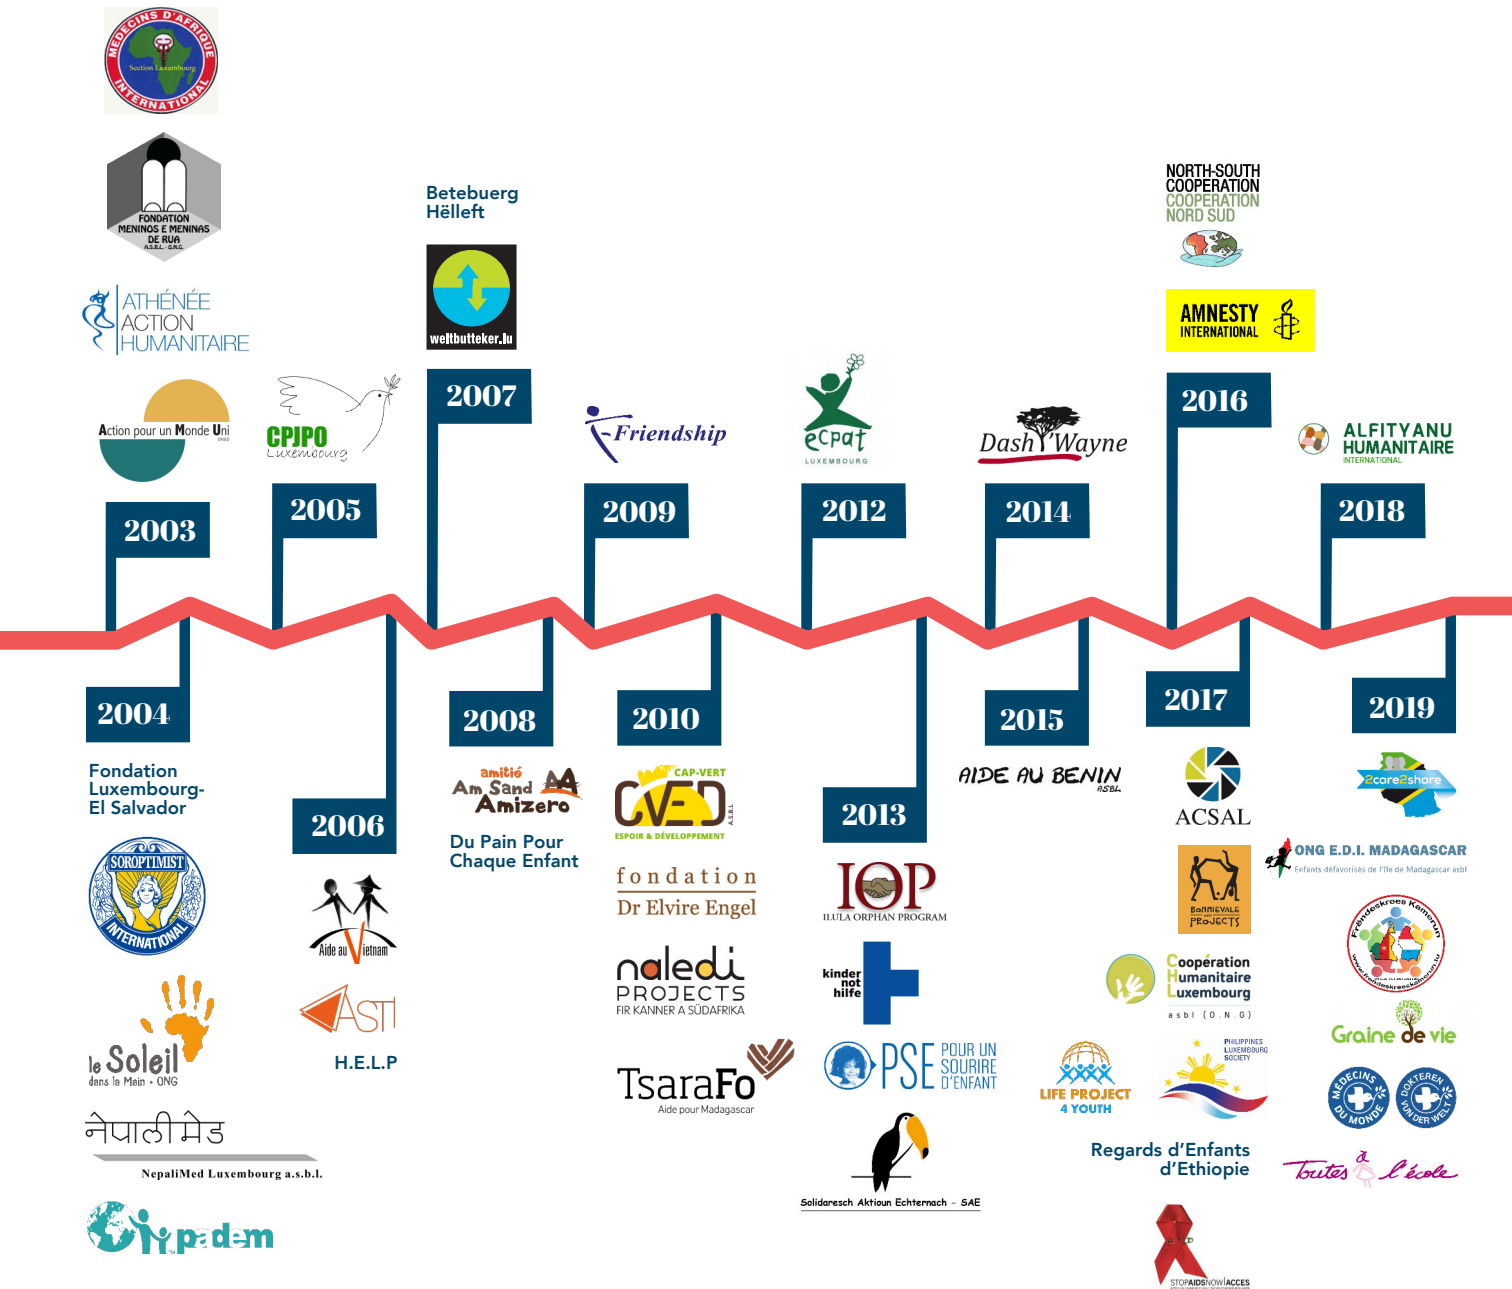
MEDECINS D'AFRIQUE INTERNATIONAL Section Luxembourg

FONDATION MENINOS E MENINAS DE RUA A.S.B.L. - O.N.G.

ATHÉNÉE ACTION HUMANITAIRE

Action pour un Monde Uni

CPJPO Luxembourg

2003

2005

Betebuerg Hëlleft

weltbutteker.lu

2007

Friendship

2009

ecpat LUXEMBOURG

2012

Dash Wayne

2014

NORTH-SOUTH COOPERATION COOPERATION NORD SUD

AMNESTY INTERNATIONAL

2016

ALFITYANU HUMANITAIRE INTERNATIONAL

2018

2004

Fondation Luxembourg-El Salvador

SOROPTIMIST INTERNATIONAL

le Soleil dans la Main • ONG

नेपालीमेड

NepaliMed Luxembourg a.s.b.l.

padem

2006

Aide au Vietnam

ASTI

H.E.L.P

2008

amitié Am Sand Amizero

Du Pain Pour Chaque Enfant

2010

CAP-VERT CVED ESPOIR & DÉVELOPPEMENT A.S.B.L.

fondation Dr Elvire Engel

naledi PROJECTS FIR KANNER A SÜDAFRIKA

TsaraFo Aide pour Madagascar

2013

IOP ILULA ORPHAN PROGRAM

kinder not hilfe

PSE POUR UN SOURIRE D'ENFANT

Solidaresch Aktioun Echternach - SAE

2015

AIDE AU BENIN ASBL

LIFE PROJECT 4 YOUTH

2017

ACSAL

BONNIEVALE PROJECTS

Coopération Humanitaire Luxembourg asbl (O.N.G)

PHILIPPINES LUXEMBOURG SOCIETY

Regards d'Enfants d'Ethiopie

STOPAIDSNOW!ACCES

2019

2core2share

ONG E.D.I. MADAGASCAR Enfants défavorisés de l'île de Madagascar asbl

Frëndeskrees Kamerun www.frendeskreeskamerun.lu

Graine de vie

MEDECINS DU MONDE

DOKTEREN VUN DER WELT

Toutes à l'école